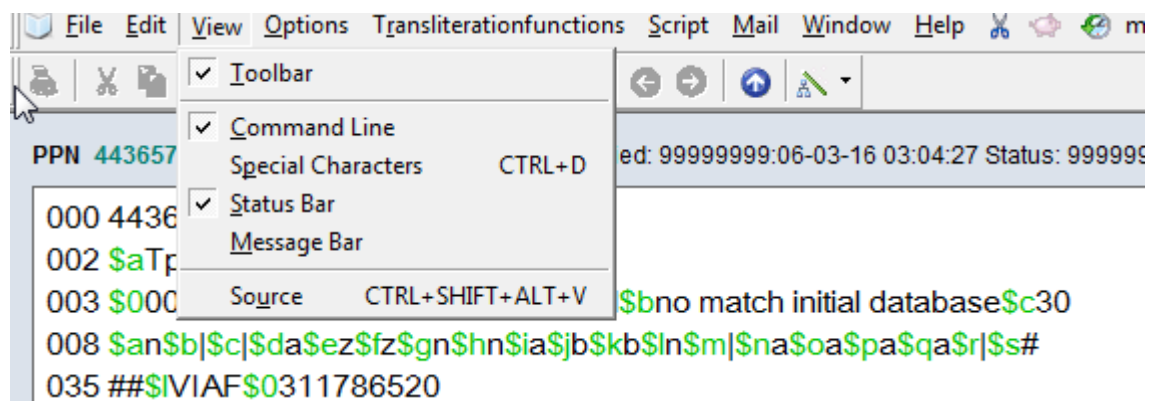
File Edit View Options Transliterationfunctions Script Mail Window Help m

✓ Toolbar
✓ Command Line
Special Characters CTRL+D
✓ Status Bar
Message Bar
Source CTRL+SHIFT+ALT+V

PPN 443657 ed: 99999999:06-03-16 03:04:27 Status: 999999

000 4436
002 $aTp
003 $000 $bno match initial database$c30
008 $an$b|$c|$da$ez$fz$gn$hn$ia$jb$kb$ln$m|$na$oa$pa$qa$r|$s#
035 ##$lVIAF$0311786520